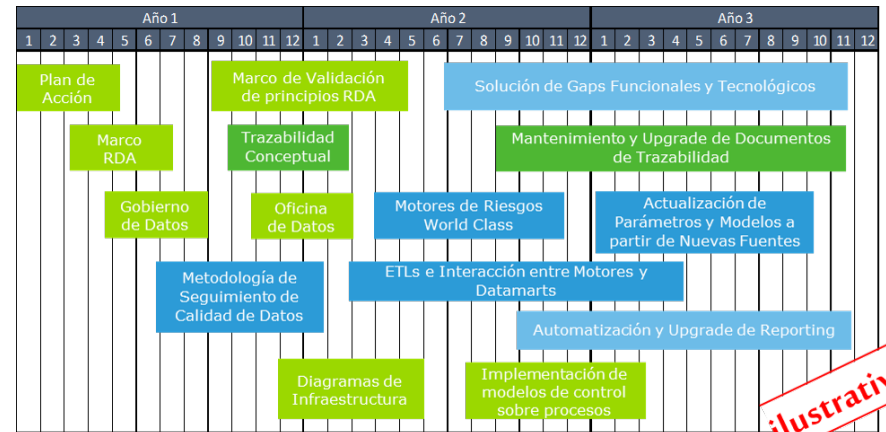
| Año 1 | | | | | | | | | | | | Año 2 | | | | | | | | | | | | Año 3 | | | | | | | | | | | |
|---|---|---|---|---|---|---|---|---|---|---|---|---|---|---|---|---|---|---|---|---|---|---|---|---|---|---|---|---|---|---|---|---|---|---|---|
| 1 | 2 | 3 | 4 | 5 | 6 | 7 | 8 | 9 | 10 | 11 | 12 | 1 | 2 | 3 | 4 | 5 | 6 | 7 | 8 | 9 | 10 | 11 | 12 | 1 | 2 | 3 | 4 | 5 | 6 | 7 | 8 | 9 | 10 | 11 | 12 |

Plan de Acción

Marco de Validación de principios RDA

Solución de Gaps Funcionales y Tecnológicos

Marco RDA

Trazabilidad Conceptual

Mantenimiento y Upgrade de Documentos de Trazabilidad

Gobierno de Datos

Oficina de Datos

Motores de Riesgos World Class

Actualización de Parámetros y Modelos a partir de Nuevas Fuentes

Metodología de Seguimiento de Calidad de Datos

ETLs e Interacción entre Motores y Datamarts

Automatización y Upgrade de Reporting

Diagramas de Infraestructura

Implementación de modelos de control sobre procesos

ilustrativ